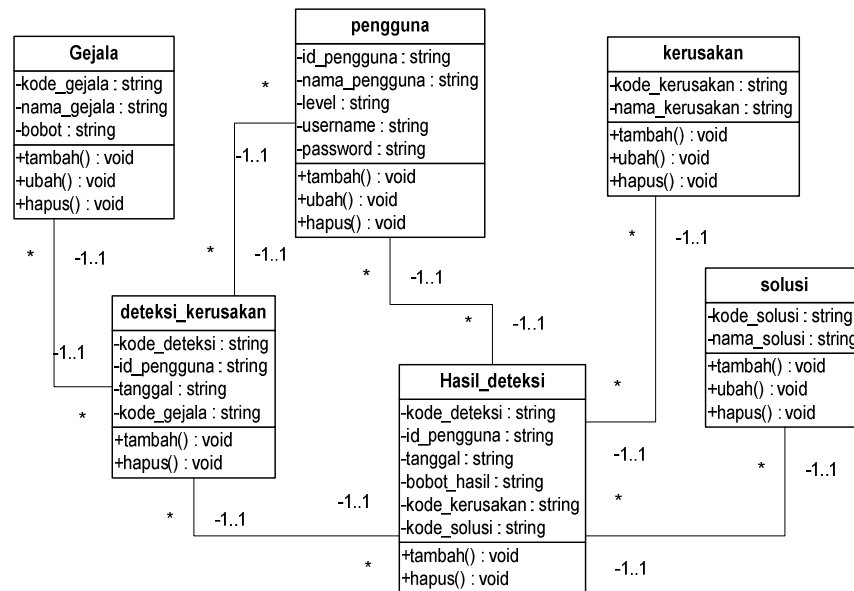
Gejala
-kode_gejala : string
-nama_gejala : string
-bobot : string
+tambah() : void
+ubah() : void
+hapus() : void

pengguna
-id_pengguna : string
-nama_pengguna : string
-level : string
-username : string
-password : string
+tambah() : void
+ubah() : void
+hapus() : void

kerusakan
-kode_kerusakan : string
-nama_kerusakan : string
+tambah() : void
+ubah() : void
+hapus() : void

solusi
-kode_solusi : string
-nama_solusi : string
+tambah() : void
+ubah() : void
+hapus() : void

deteksi_kerusakan
-kode_deteksi : string
-id_pengguna : string
-tanggal : string
-kode_gejala : string
+tambah() : void
+hapus() : void

Hasil_deteksi
-kode_deteksi : string
-id_pengguna : string
-tanggal : string
-bobot_hasil : string
-kode_kerusakan : string
-kode_solusi : string
+tambah() : void
+hapus() : void

*
-1..1
*
-1..1
*
-1..1
*
-1..1
*
-1..1
*
-1..1
*
-1..1
*
-1..1
*
-1..1
*
-1..1
*
-1..1
*
-1..1